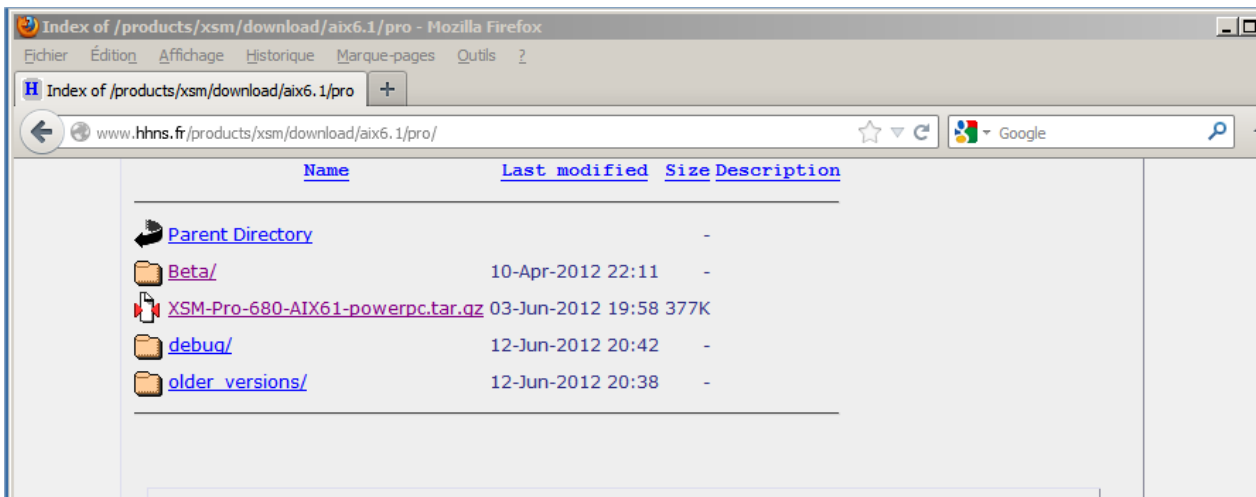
Index of /products/xsm/download/aix6.1/pro - Mozilla Firefox

Fichier Édition Affichage Historique Marque-pages Outils ?

Index of /products/xsm/download/aix6.1/pro

+

www.hhns.fr/products/xsm/download/aix6.1/pro/

Google

| Name | Last modified | Size | Description |
|---|---|---|---|
| Parent Directory | | - | |
| Beta/ | 10-Apr-2012 22:11 | - | |
| XSM-Pro-680-AIX61-powerpc.tar.gz | 03-Jun-2012 19:58 | 377K | |
| debug/ | 12-Jun-2012 20:42 | - | |
| older_versions/ | 12-Jun-2012 20:38 | - | |